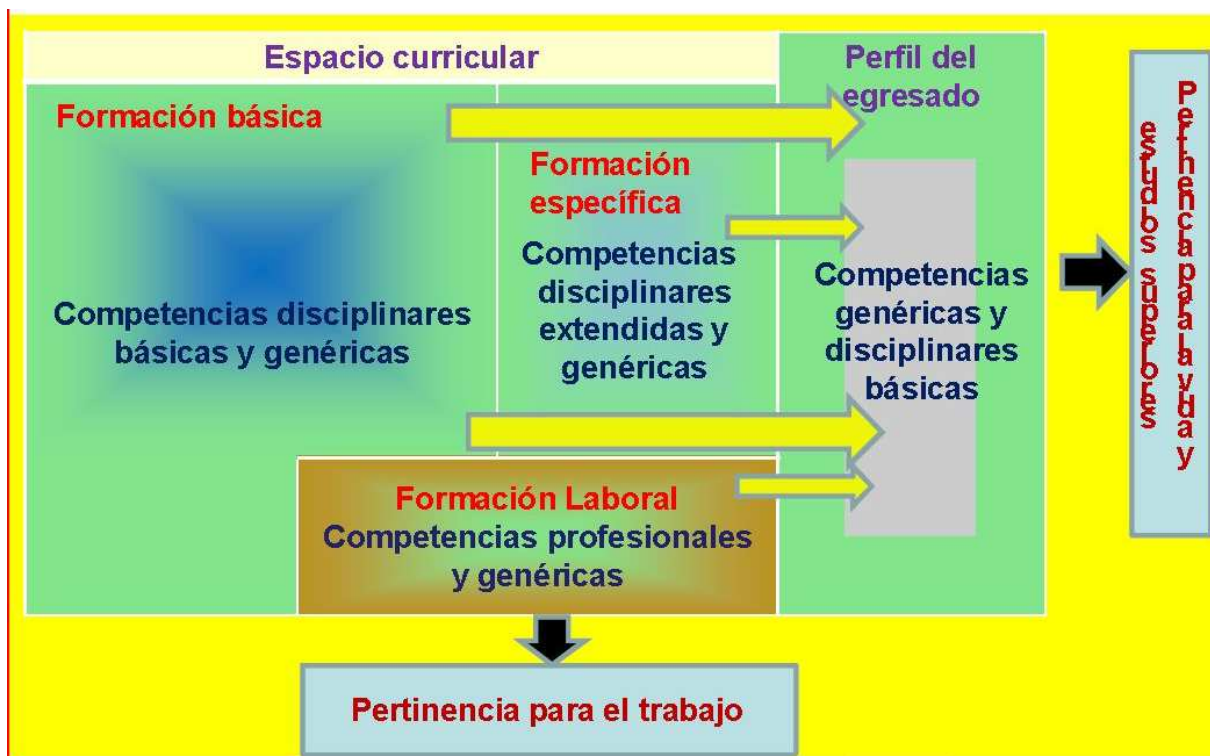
Espacio curricular

Perfil del egresado

Formación básica

Competencias disciplinares básicas y genéricas

Formación específica

Competencias disciplinares extendidas y genéricas

Competencias genéricas y disciplinares básicas

Formación Laboral
Competencias profesionales y genéricas

Pertinencia para la vida y estudios superiores

Pertinencia para el trabajo